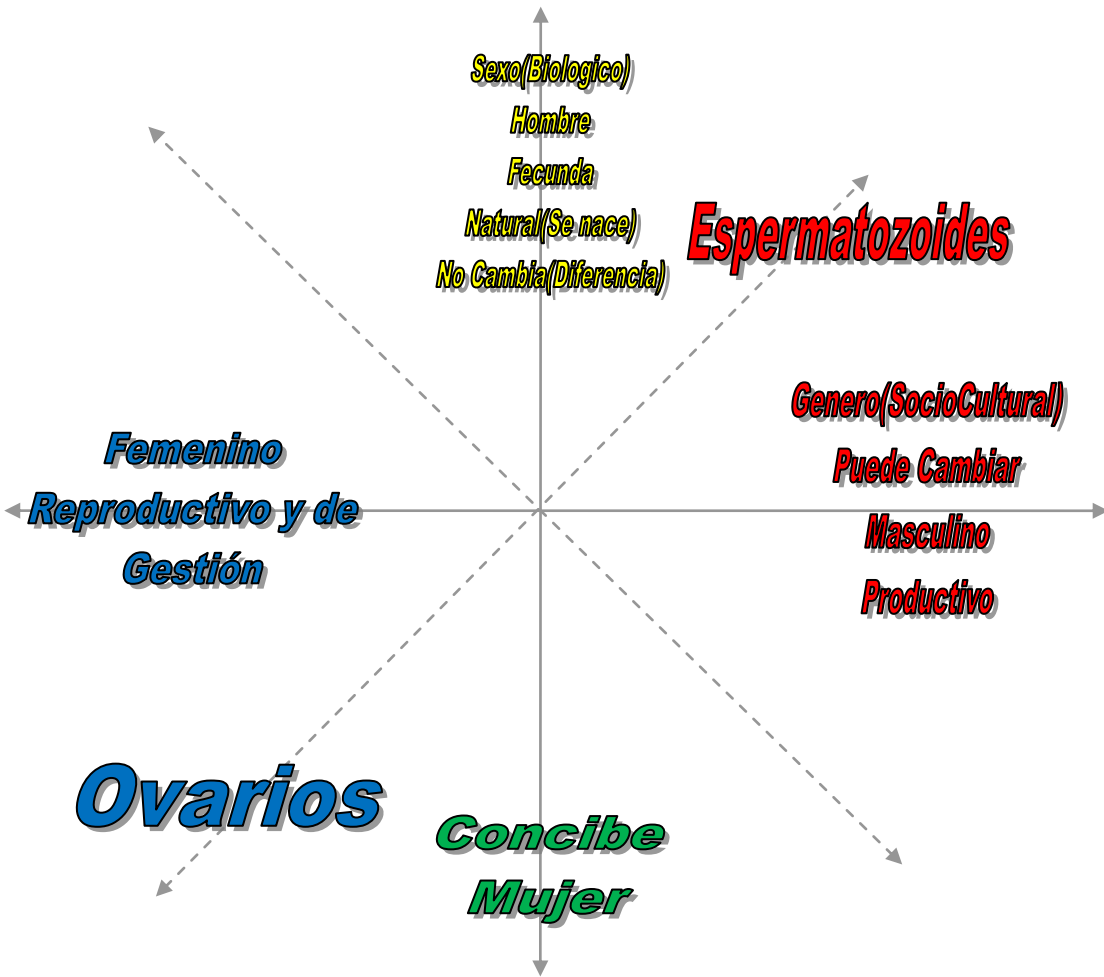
Sexo(Biologico)
Hombre
Fecunda
Natural(Se nace)
No Cambia(Diferencia)

Espermatozoides

Genero(SocioCultural)
Puede Cambiar
Masculino
Productivo

Femenino
Reproductivo y de Gestión

Ovarios

Concibe
Mujer